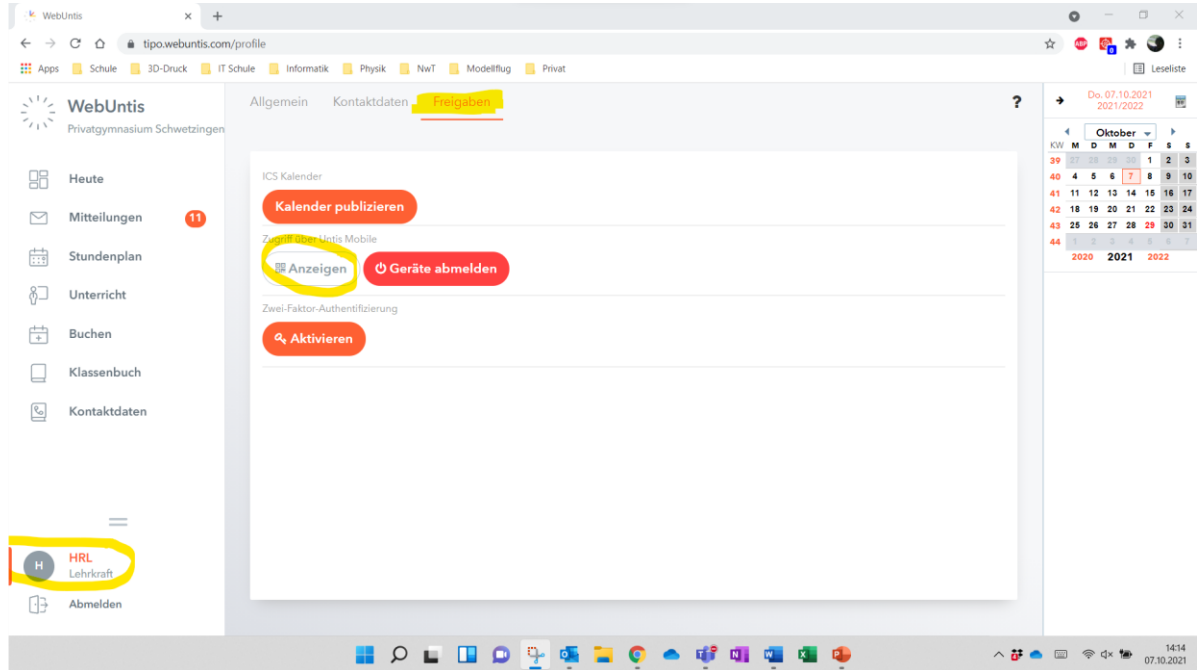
WebUntis ×  +

tipo.webuntis.com/profile

Apps  Schule  3D-Druck  IT Schule  Informatik  Physik  NwT  Modellflug  Privat  Leseliste

WebUntis
Privatgymnasium Schwetzingen

Heute
Mitteilungen 11
Stundenplan
Unterricht
Buchen
Klassenbuch
Kontaktdaten

H HRL
Lehrkraft
Abmelden

Allgemein  Kontaktdaten  Freigaben  ?

ICS Kalender
Kalender publizieren

Zugriff über Untis Mobile
Anzeigen  Geräte abmelden

Zwei-Faktor-Authentifizierung
Aktivieren

Do. 07.10.2021
2021/2022

Oktober

| KW | M | D | M | D | F | S | S |
|---|---|---|---|---|---|---|---|
| 39 | 27 | 28 | 29 | 30 | 1 | 2 | 3 |
| 40 | 4 | 5 | 6 | 7 | 8 | 9 | 10 |
| 41 | 11 | 12 | 13 | 14 | 15 | 16 | 17 |
| 42 | 18 | 19 | 20 | 21 | 22 | 23 | 24 |
| 43 | 25 | 26 | 27 | 28 | 29 | 30 | 31 |
| 44 | 1 | 2 | 3 | 4 | 5 | 6 | 7 |

2020  2021  2022

14:14
07.10.2021